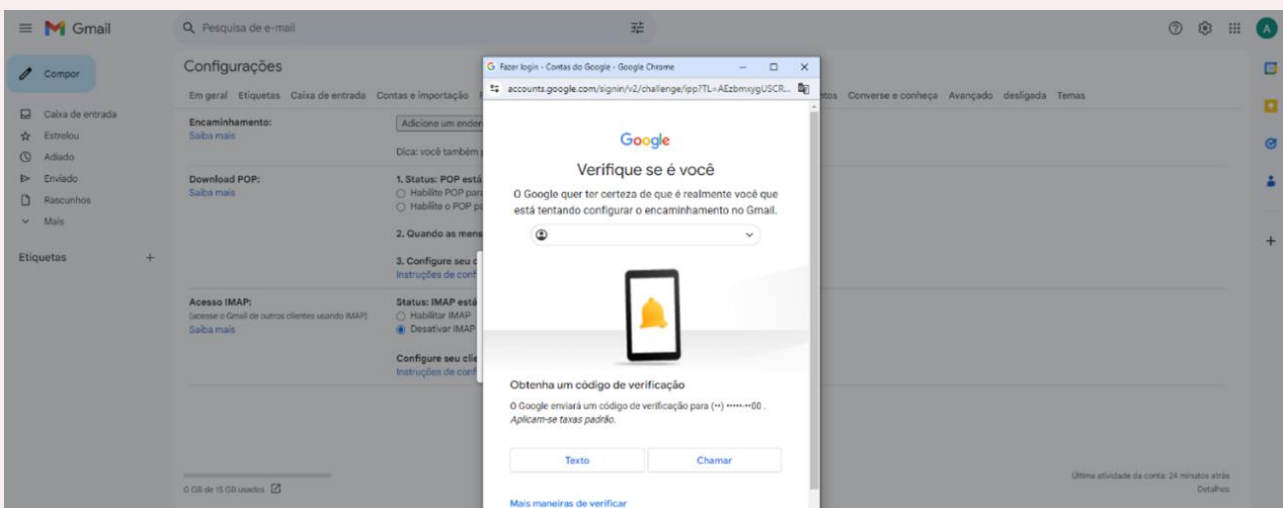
Gmail

Pesquisa de e-mail

Compor

Caixa de entrada
Estrelou
Adiado
Enviado
Rascunhos
Mais

Etiquetas +

Configurações

Em geral Etiquetas Caixa de entrada Contas e importação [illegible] tos Converse e conheça Avançado desligada Temas

Encaminhamento:
Saiba mais

Adicione um ender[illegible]

Dica: você também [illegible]

Download POP:
Saiba mais

1. Status: POP está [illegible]
Habilite POP par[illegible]
Habilite o POP p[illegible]

2. Quando as mens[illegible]

3. Configure seu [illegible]
Instruções de conf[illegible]

Acesso IMAP:
(acesse o Gmail de outros clientes usando IMAP)
Saiba mais

Status: IMAP está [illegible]
Habilitar IMAP
Desativar IMAP

Configure seu cli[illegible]
Instruções de conf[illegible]

0 GB de 15 GB usados

Última atividade da conta: 24 minutos atrás
Detalhes

Fazer login - Contas do Google - Google Chrome

accounts.google.com/signin/v2/challenge/ipp?TL=AEzbmxygUSCR...

Google

Verifique se é você

O Google quer ter certeza de que é realmente você que está tentando configurar o encaminhamento no Gmail.

Obtenha um código de verificação

O Google enviará um código de verificação para (••) •••••-••00 . Aplicam-se taxas padrão.

Texto

Chamar

Mais maneiras de verificar